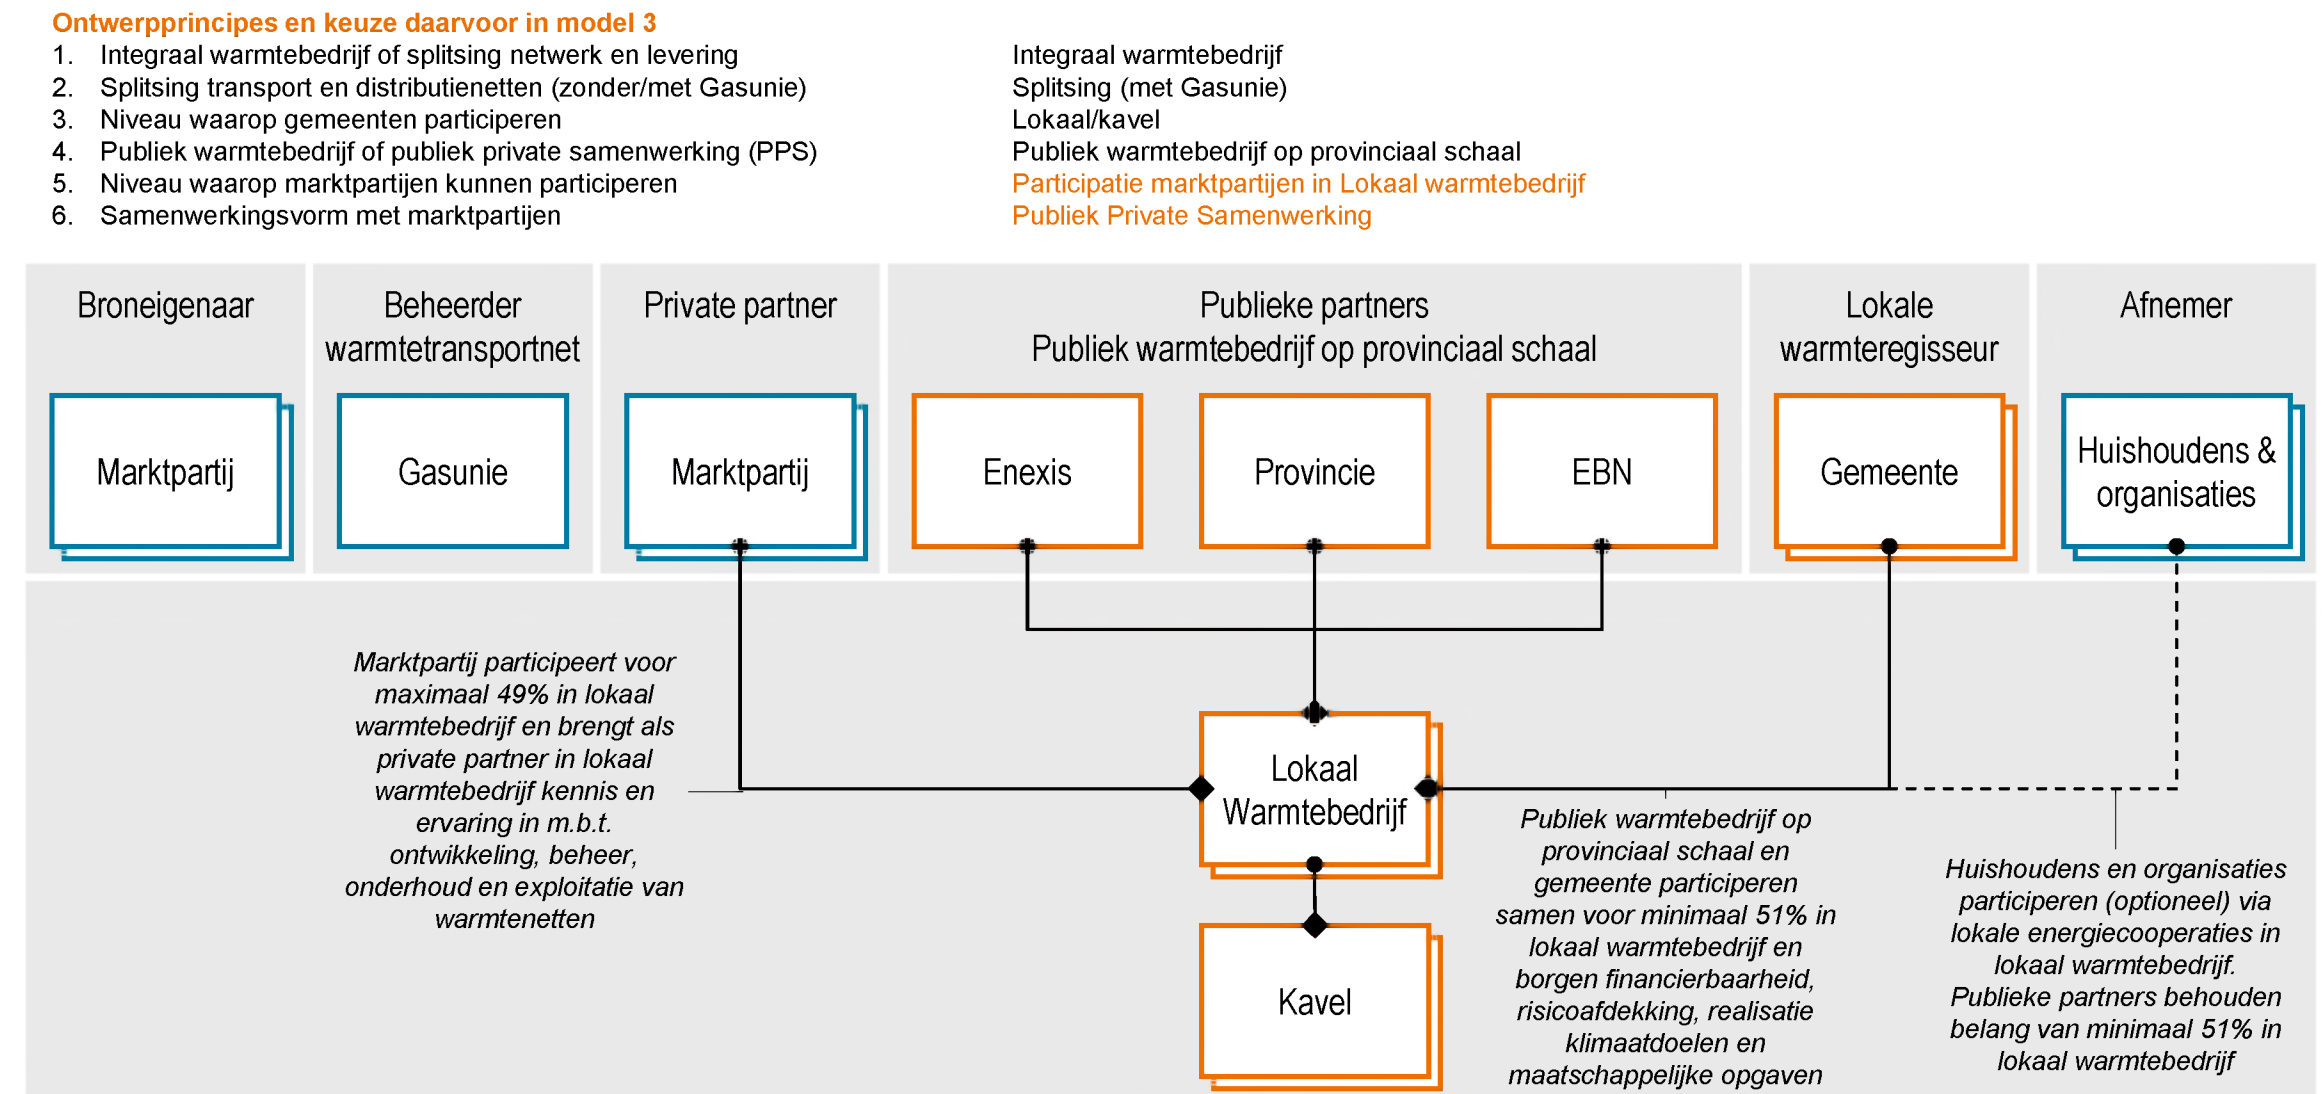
Ontwerpprincipes en keuze daarvoor in model 3

1. Integraal warmtebedrijf of splitsing netwerk en levering
2. Splitsing transport en distributienetten (zonder/met Gasunie)
3. Niveau waarop gemeenten participeren
4. Publiek warmtebedrijf of publiek private samenwerking (PPS)
5. Niveau waarop marktpartijen kunnen participeren
6. Samenwerkingsvorm met marktpartijen

Integraal warmtebedrijf
Splitsing (met Gasunie)
Lokaal/kavel
Publiek warmtebedrijf op provinciaal schaal
Participatie marktpartijen in Lokaal warmtebedrijf
Publiek Private Samenwerking

Broneigenaar

Beheerder warmtetransportnet

Private partner

Publieke partners
Publiek warmtebedrijf op provinciaal schaal

Lokale warmteregisseur

Afnemer

Marktpartij

Gasunie

Marktpartij

Enexis

Provincie

EBN

Gemeente

Huishoudens & organisaties

Marktpartij participeert voor maximaal 49% in lokaal warmtebedrijf en brengt als private partner in lokaal warmtebedrijf kennis en ervaring in m.b.t. ontwikkeling, beheer, onderhoud en exploitatie van warmtenetten

Lokaal Warmtebedrijf

Kavel

Publiek warmtebedrijf op provinciaal schaal en gemeente participeren samen voor minimaal 51% in lokaal warmtebedrijf en borgen financierbaarheid, risicoafdekking, realisatie klimaatdoelen en maatschappelijke opgaven

Huishoudens en organisaties participeren (optioneel) via lokale energiecooperaties in lokaal warmtebedrijf. Publieke partners behouden belang van minimaal 51% in lokaal warmtebedrijf